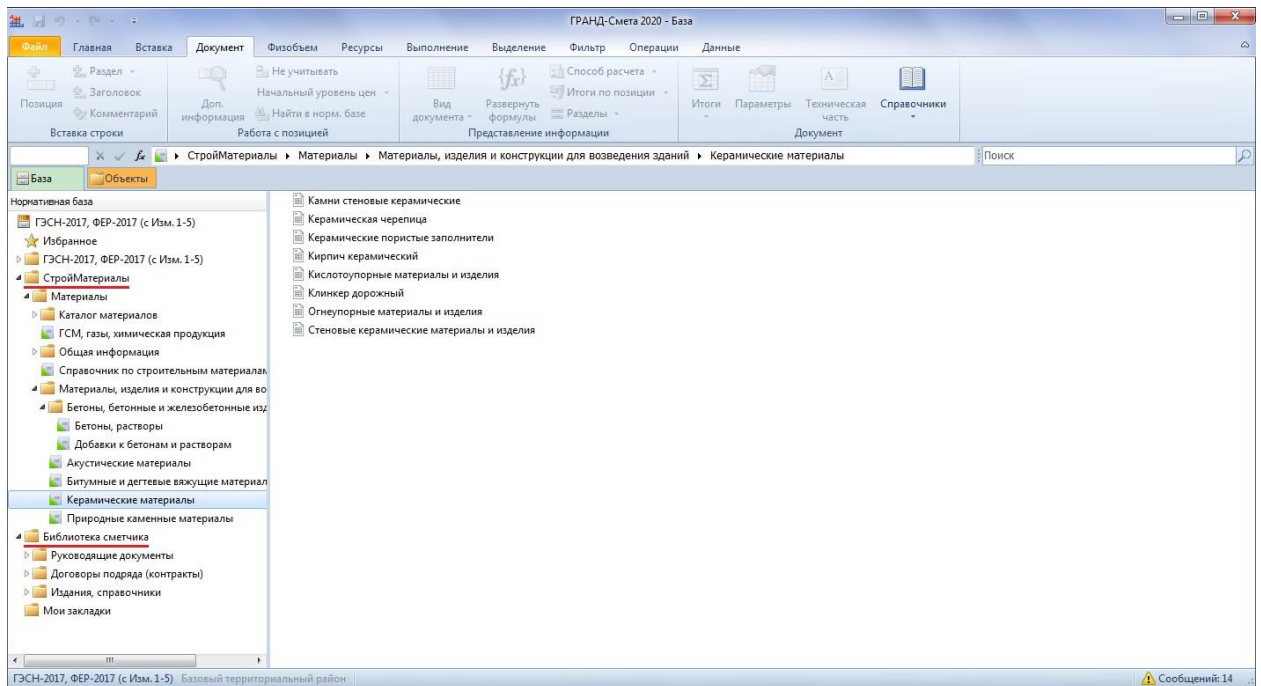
ГРАНД-Смета 2020 - База

Файл Главная Вставка Документ Физобъем Ресурсы Выполнение Выделение Фильтр Операции Данные

Позиция
Раздел
Заголовок
Комментарий
Вставка строки

Доп. информация
Не учитывать
Начальный уровень цен
Найти в норм. базе
Работа с позицией

Вид документа
Развернуть формулы
Способ расчета
Итоги по позиции
Разделы
Представление информации

Итоги
Параметры
Техническая часть
Справочники
Документ

СтройМатериалы ▸ Материалы ▸ Материалы, изделия и конструкции для возведения зданий ▸ Керамические материалы

Поиск

База
Объекты

Нормативная база
ГЭСН-2017, ФЕР-2017 (с Изм. 1-5)
Избранное
ГЭСН-2017, ФЕР-2017 (с Изм. 1-5)
СтройМатериалы
Материалы
Каталог материалов
ГСМ, газы, химическая продукция
Общая информация
Справочник по строительным материалам
Материалы, изделия и конструкции для во
Бетоны, бетонные и железобетонные изд
Бетоны, растворы
Добавки к бетонам и растворам
Акустические материалы
Битумные и дегтевые вяжущие материал
Керамические материалы
Природные каменные материалы
Библиотека сметчика
Руководящие документы
Договоры подряда (контракты)
Издания, справочники
Мои закладки

Камни стеновые керамические
Керамическая черепица
Керамические пористые заполнители
Кирпич керамический
Кислотоупорные материалы и изделия
Клинкер дорожный
Огнеупорные материалы и изделия
Стеновые керамические материалы и изделия

ГЭСН-2017, ФЕР-2017 (с Изм. 1-5) Базовый территориальный район

Сообщений: 14